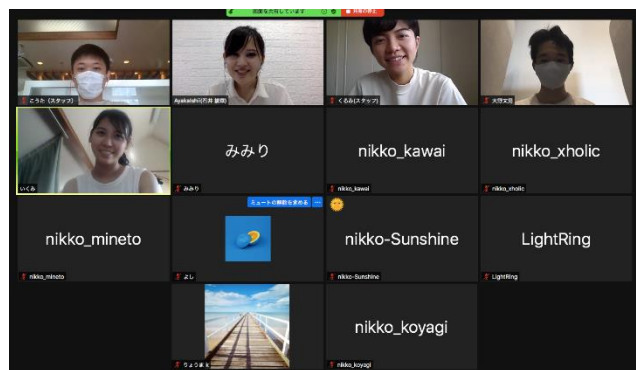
画面を共有しています　共有の停止

とうた（スタッフ）
Ayakalshi(石井 綾香)
くるみ（スタッフ）
大野文河

いくみ
みみり
みみり
nikko_kawai
nikko_kawai
nikko_xholic
nikko_xholic

nikko_mineto
nikko_mineto
ミュートの解除を求める
よし
nikko-Sunshine
nikko-Sunshine
LightRing
LightRing

りょうまる
nikko_koyagi
nikko_koyagi